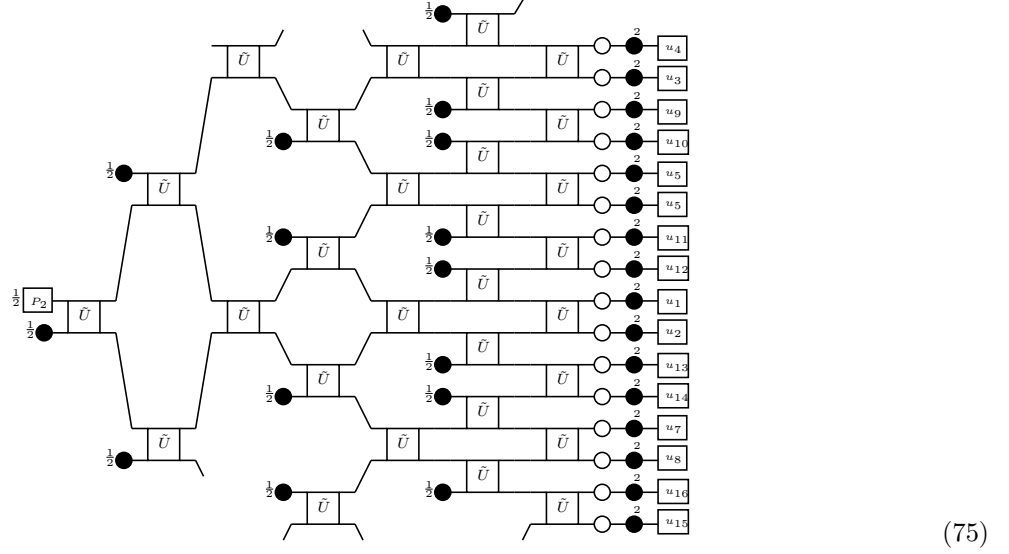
$\frac{1}{2}$ $\tilde{U}$
$\tilde{U}$ $\tilde{U}$ $\tilde{U}$ 2 $u_4$
2 $u_3$
$\frac{1}{2}$ $\tilde{U}$ $\tilde{U}$ 2 $u_9$
$\frac{1}{2}$ $\frac{1}{2}$ 2 $u_{10}$
$\tilde{U}$
$\frac{1}{2}$ $\tilde{U}$ $\tilde{U}$ $\tilde{U}$ 2 $u_5$
2 $u_5$
$\frac{1}{2}$ $\tilde{U}$ $\frac{1}{2}$ $\tilde{U}$ 2 $u_{11}$
$\tilde{U}$ $\frac{1}{2}$ 2 $u_{12}$
$\tilde{U}$
$\frac{1}{2}$ $P_2$
$\frac{1}{2}$ $\tilde{U}$ $\tilde{U}$ $\tilde{U}$ $\tilde{U}$ 2 $u_1$
2 $u_2$
$\tilde{U}$
$\frac{1}{2}$ $\tilde{U}$ $\tilde{U}$ 2 $u_{13}$
$\frac{1}{2}$ $\frac{1}{2}$ 2 $u_{14}$
$\tilde{U}$
$\tilde{U}$ $\tilde{U}$ $\tilde{U}$ 2 $u_7$
$\frac{1}{2}$ 2 $u_8$
$\tilde{U}$
$\frac{1}{2}$ $\frac{1}{2}$ 2 $u_{16}$
$\tilde{U}$ $\tilde{U}$ 2 $u_{15}$
(75)